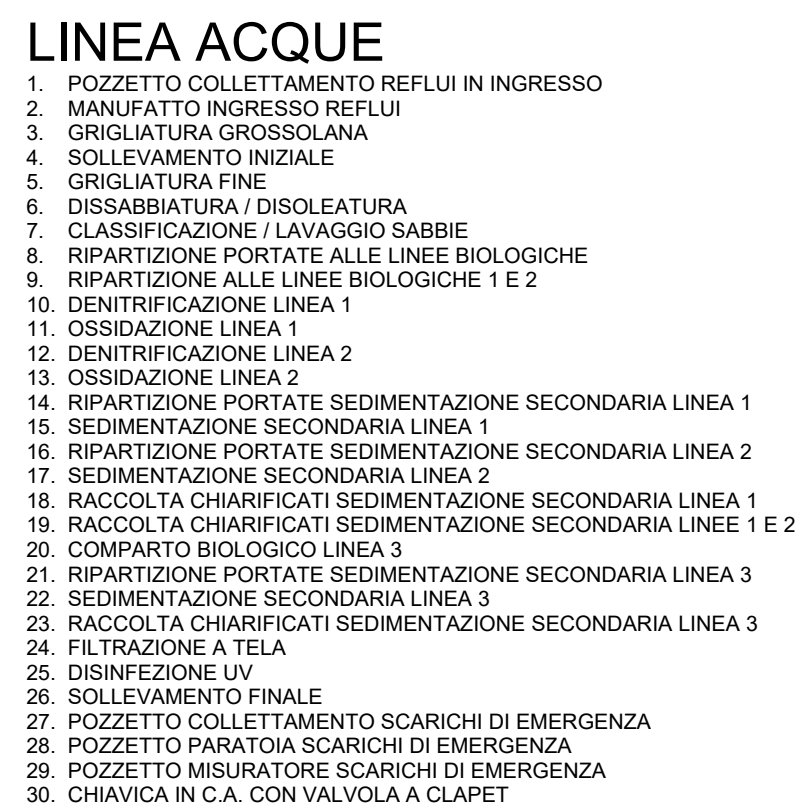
LINEA ACQUE

1. POZZETTO COLLETTAMENTO REFLUI IN INGRESSO
2. MANUFATTO INGRESSO REFLUI
3. GRIGLIATURA GROSSOLANA
4. SOLLEVAMENTO INIZIALE
5. GRIGLIATURA FINE
6. DISSABBIATURA / DISOLEATURA
7. CLASSIFICAZIONE / LAVAGGIO SABBIE
8. RIPARTIZIONE PORTATE ALLE LINEE BIOLOGICHE
9. RIPARTIZIONE ALLE LINEE BIOLOGICHE 1 E 2
10. DENITRIFICAZIONE LINEA 1
11. OSSIDAZIONE LINEA 1
12. DENITRIFICAZIONE LINEA 2
13. OSSIDAZIONE LINEA 2
14. RIPARTIZIONE PORTATE SEDIMENTAZIONE SECONDARIA LINEA 1
15. SEDIMENTAZIONE SECONDARIA LINEA 1
16. RIPARTIZIONE PORTATE SEDIMENTAZIONE SECONDARIA LINEA 2
17. SEDIMENTAZIONE SECONDARIA LINEA 2
18. RACCOLTA CHIARIFICATI SEDIMENTAZIONE SECONDARIA LINEA 1
19. RACCOLTA CHIARIFICATI SEDIMENTAZIONE SECONDARIA LINEE 1 E 2
20. COMPARTO BIOLOGICO LINEA 3
21. RIPARTIZIONE PORTATE SEDIMENTAZIONE SECONDARIA LINEA 3
22. SEDIMENTAZIONE SECONDARIA LINEA 3
23. RACCOLTA CHIARIFICATI SEDIMENTAZIONE SECONDARIA LINEA 3
24. FILTRAZIONE A TELA
25. DISINFEZIONE UV
26. SOLLEVAMENTO FINALE
27. POZZETTO COLLETTAMENTO SCARICHI DI EMERGENZA
28. POZZETTO PARATOIA SCARICHI DI EMERGENZA
29. POZZETTO MISURATORE SCARICHI DI EMERGENZA
30. CHIAVICA IN C.A. CON VALVOLA A CLAPET